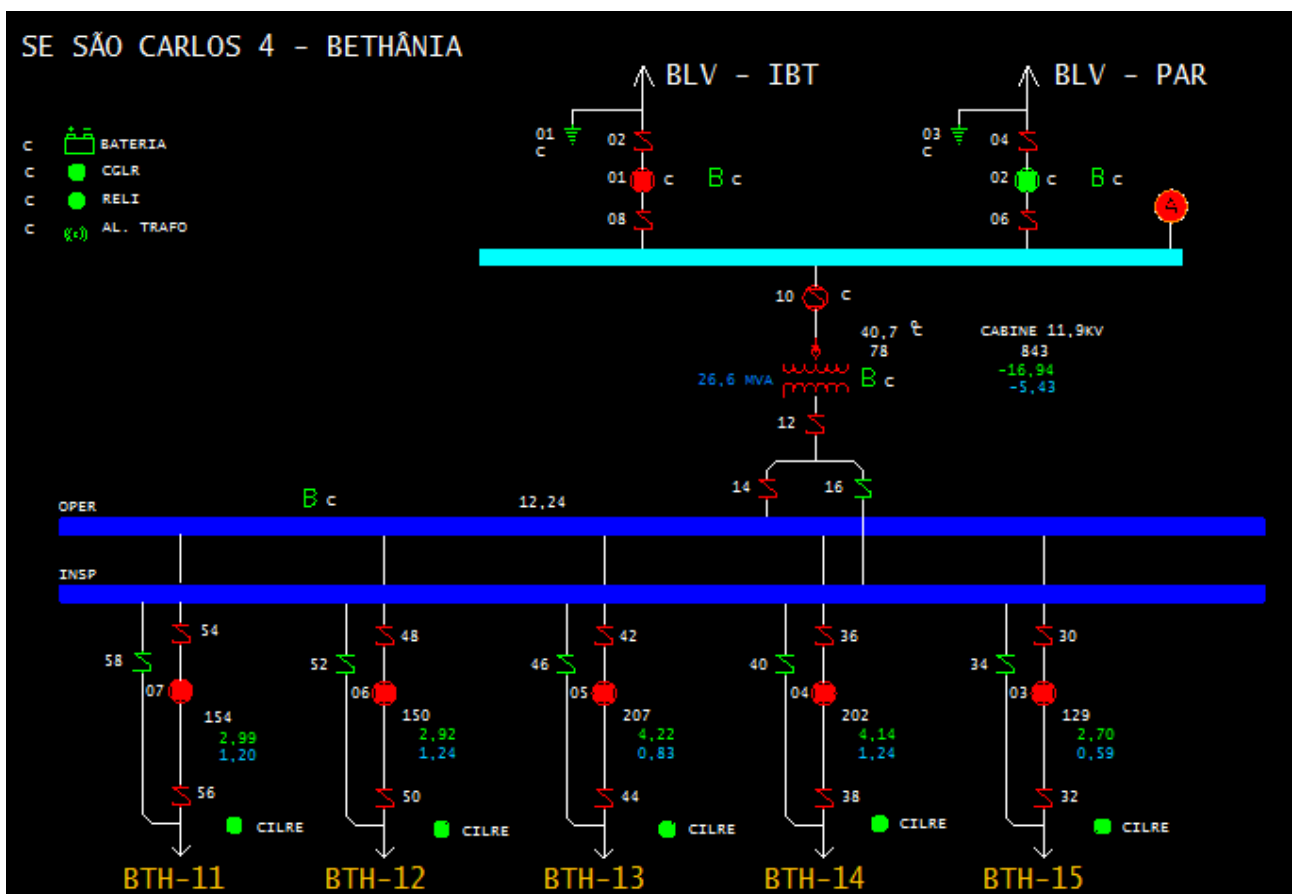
SE SÃO CARLOS 4 - BETHÂNIA

c BATERIA
c CGLR
c RELI
c AL. TRAFO

BLV - IBT
01
c
02
01 c B c
08

BLV - PAR
03
c
04
02 c B c
06

A

10 c
40,7 t
78
26,6 MVA
B c
12

CABINE 11,9KV
843
-16,94
-5,43

14
16

OPER
B c
12,24

INSP

58
54
07
154
2,99
1,20
56
CILRE
BTH-11

52
48
06
150
2,92
1,24
50
CILRE
BTH-12

46
42
05
207
4,22
0,83
44
CILRE
BTH-13

40
36
04
202
4,14
1,24
38
CILRE
BTH-14

34
30
03
129
2,70
0,59
32
CILRE
BTH-15